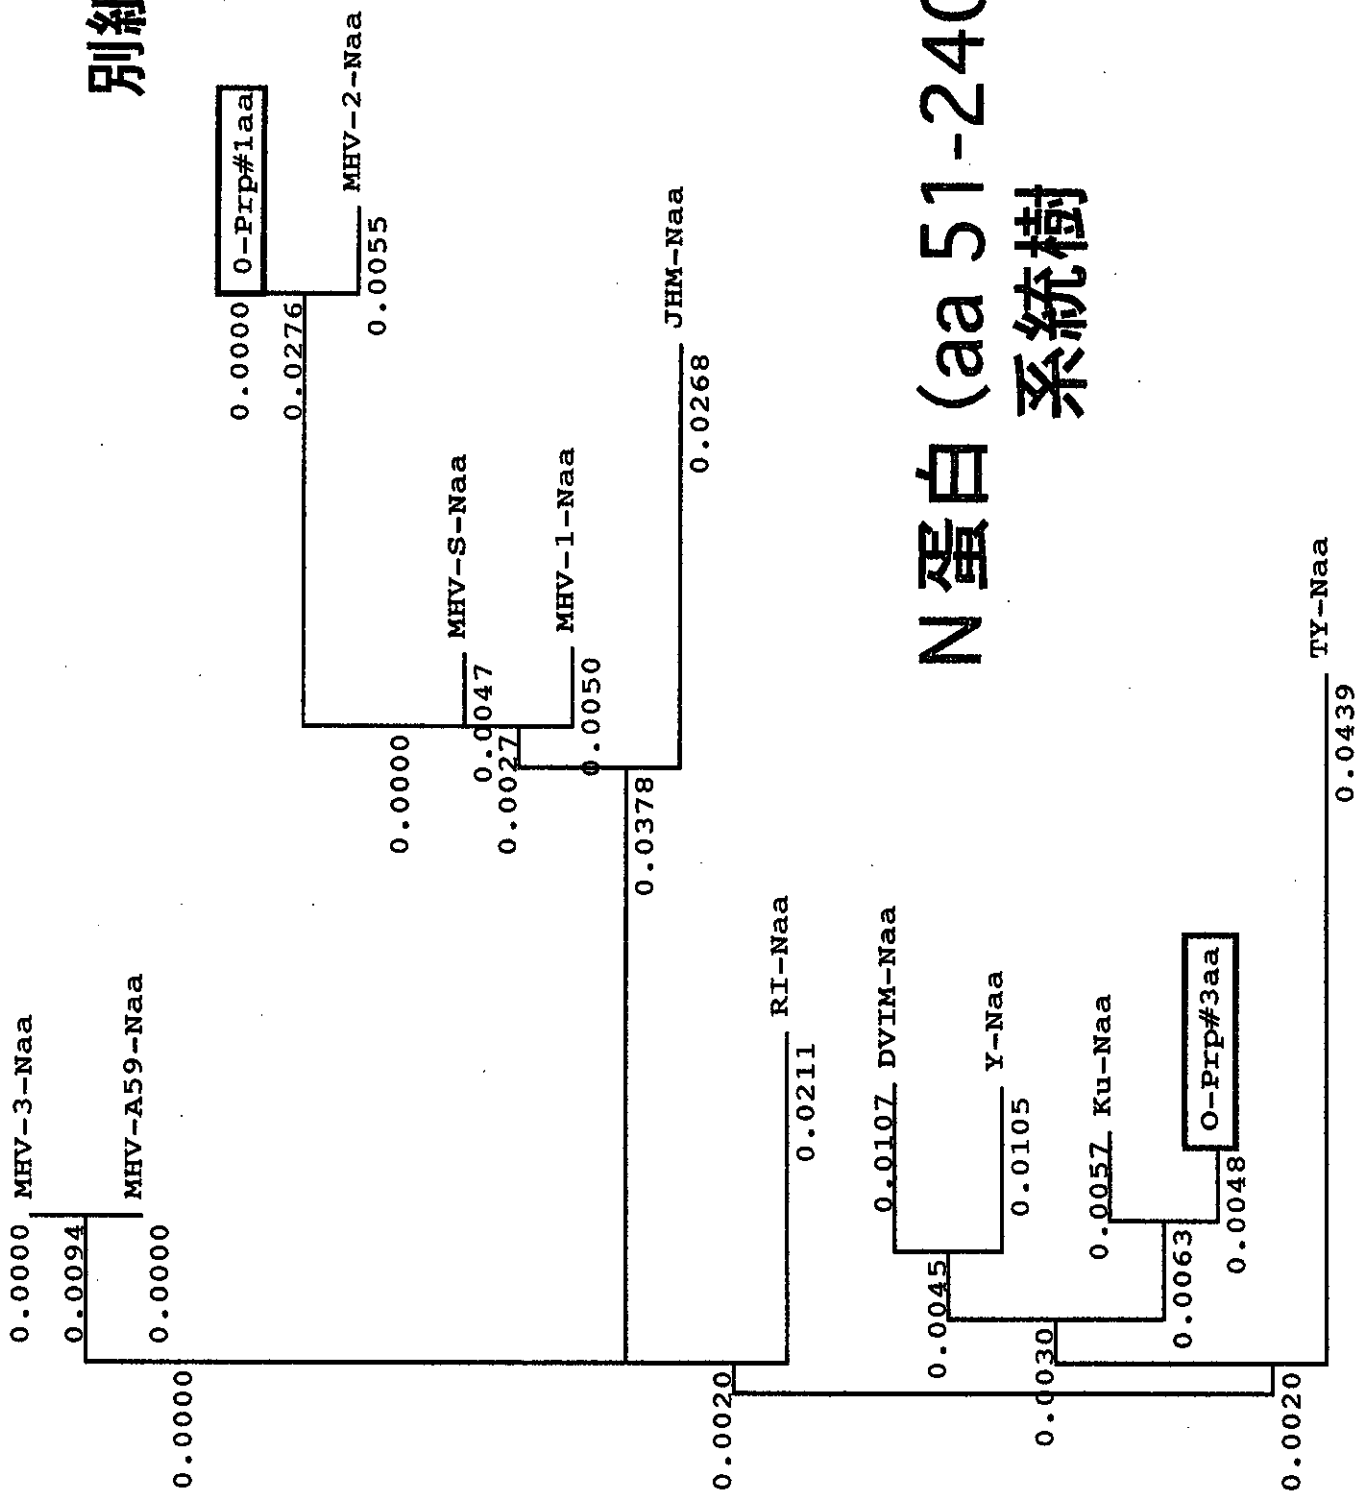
別紙

N蛋白 (aa 51-240
系統樹

MHV-3-Naa
0.0000
0.0094
MHV-A59-Naa
0.0000
0.0000

O-Prp#1aa
0.0000
MHV-2-Naa
0.0055
0.0276

MHV-S-Naa
0.0047
0.0000
MHV-1-Naa
0.0050
0.0027
JHM-Naa
0.0268
0.0378

RI-Naa
0.0211
0.0020

DVIM-Naa
0.0107
Y-Naa
0.0105
0.0045
Ku-Naa
0.0057
O-Prp#3aa
0.0048
0.0063
0.0030

TY-Naa
0.0439
0.0020